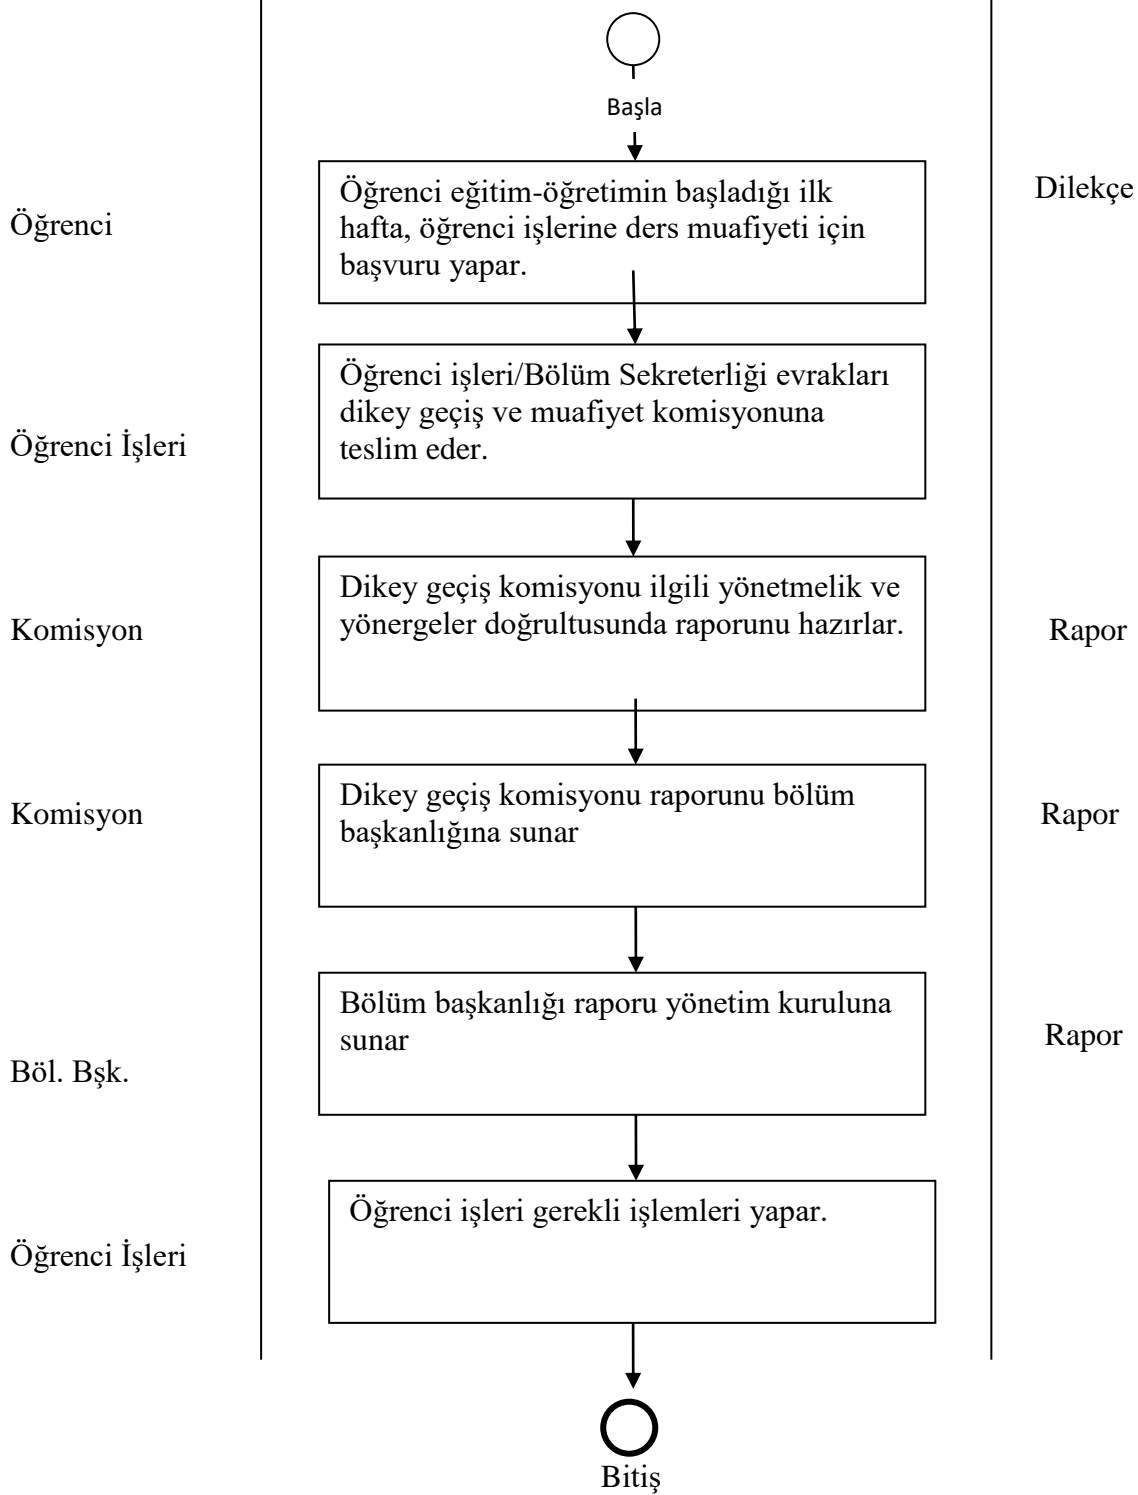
Başla

Öğrenci

Öğrenci eğitim-öğretimin başladığı ilk hafta, öğrenci işlerine ders muafiyeti için başvuru yapar.

Dilekçe

Öğrenci İşleri

Öğrenci işleri/Bölüm Sekreterliği evrakları dikey geçiş ve muafiyet komisyonuna teslim eder.

Komisyon

Dikey geçiş komisyonu ilgili yönetmelik ve yönergeler doğrultusunda raporunu hazırlar.

Rapor

Komisyon

Dikey geçiş komisyonu raporunu bölüm başkanlığına sunar

Rapor

Böl. Bşk.

Bölüm başkanlığı raporu yönetim kuruluna sunar

Rapor

Öğrenci İşleri

Öğrenci işleri gerekli işlemleri yapar.

Bitiş